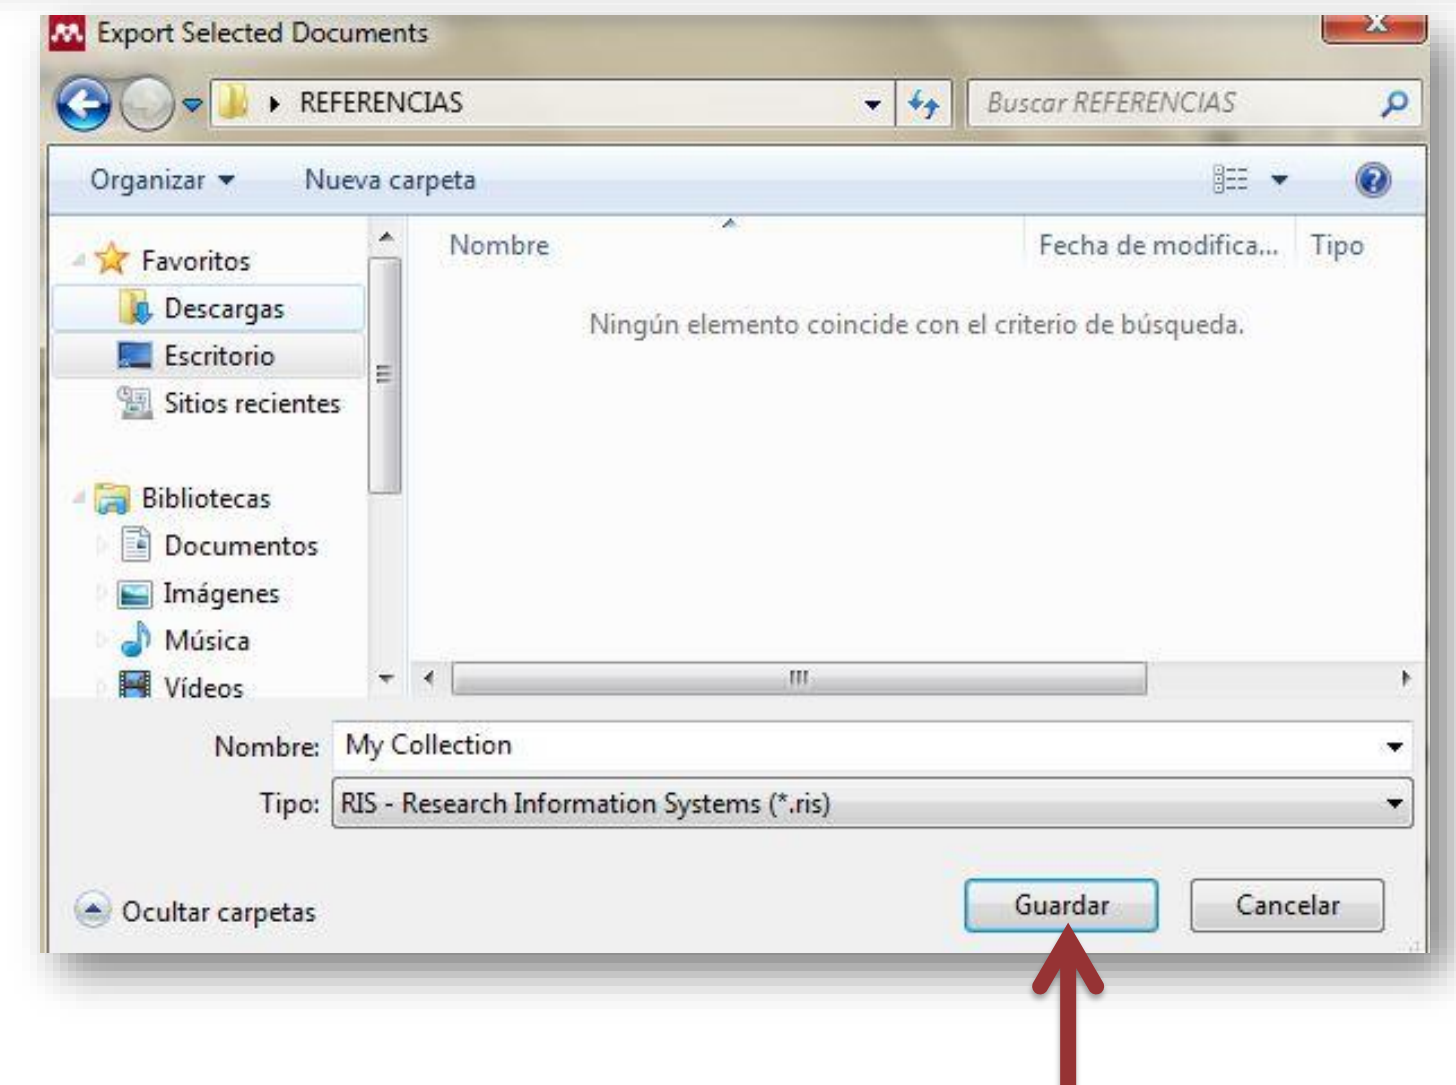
Export Selected Documents

REFERENCIAS

Buscar REFERENCIAS

Organizar

Nueva carpeta

Favoritos
Descargas
Escritorio
Sitios recientes

Bibliotecas
Documentos
Imágenes
Música
Vídeos

| Nombre | Fecha de modifica... | Tipo |
|---|---|---|

Ningún elemento coincide con el criterio de búsqueda.

Nombre: My Collection

Tipo: RIS - Research Information Systems (*.ris)

Ocultar carpetas

Guardar

Cancelar